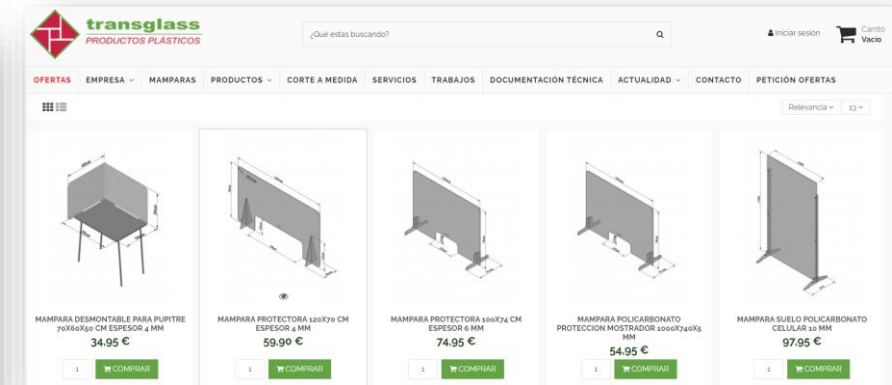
transglass
PRODUCTOS PLÁSTICOS

¿Qué estas buscando?

Iniciar sesión

Carrito
Vacío

OFERTAS EMPRESA MAMPARAS PRODUCTOS CORTE A MEDIDA SERVICIOS TRABAJOS DOCUMENTACIÓN TÉCNICA ACTUALIDAD CONTACTO PETICIÓN OFERTAS

Relevancia 13

MAMPARA DESMONTABLE PARA PUPITRE 70X60X50 CM ESPESOR 4 MM
34.95 €
1 COMPRAR

MAMPARA PROTECTORA 120X70 CM ESPESOR 4 MM
59.90 €
1 COMPRAR

MAMPARA PROTECTORA 100X74 CM ESPESOR 6 MM
74.95 €
1 COMPRAR

MAMPARA POLICARBONATO PROTECCION MOSTRADOR 1000X740X5 MM
54.95 €
1 COMPRAR

MAMPARA SUELO POLICARBONATO CELULAR 10 MM
97.95 €
1 COMPRAR